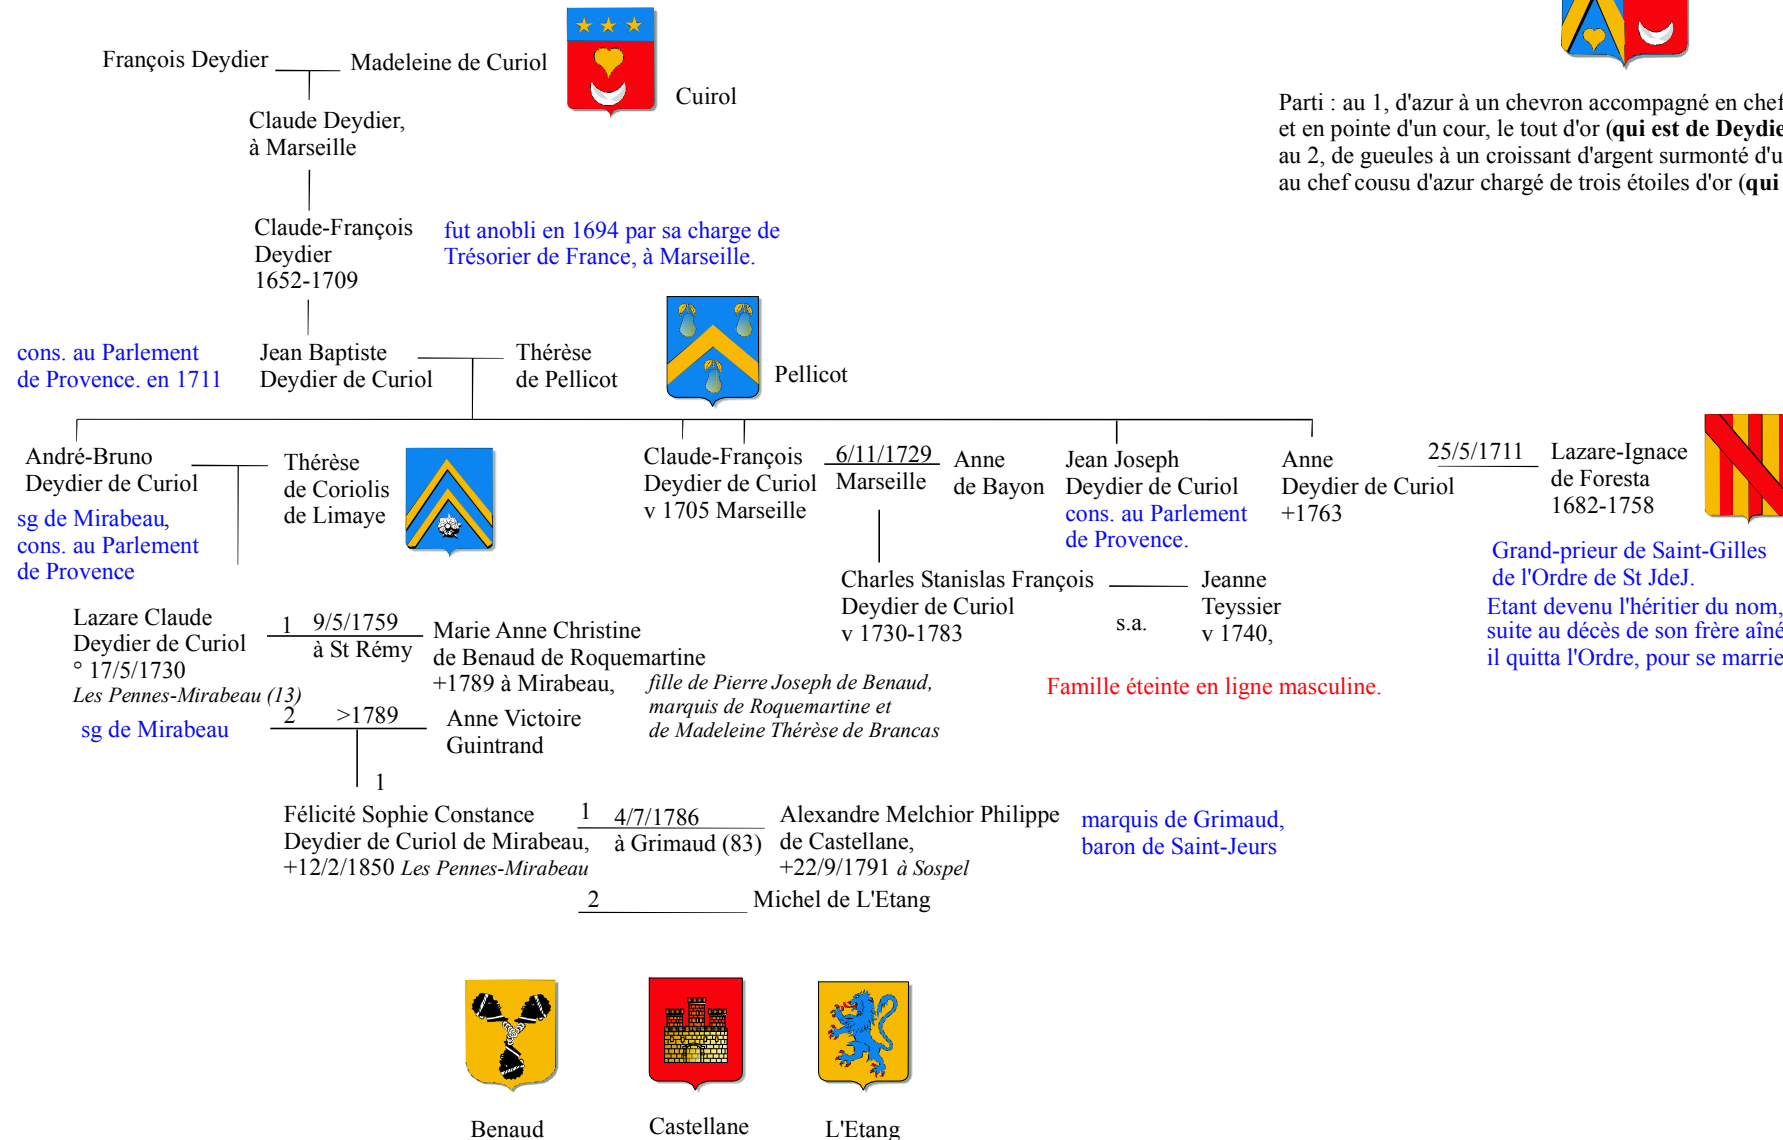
François Deydier — Madeleine de Curiol

Cuirol

Claude Deydier, à Marseille

Claude-François Deydier 1652-1709

fut anobli en 1694 par sa charge de Trésorier de France, à Marseille.

cons. au Parlement de Provence. en 1711

Jean Baptiste Deydier de Curiol — Thérèse de Pellicot

Pellicot

Parti : au 1, d'azur à un chevron accompagné en chef et en pointe d'un cour, le tout d'or (**qui est de Deydie** au 2, de gueules à un croissant d'argent surmonté d'u au chef cousu d'azur chargé de trois étoiles d'or (**qui**

André-Bruno Deydier de Curiol — Thérèse de Coriolis de Limaye

sg de Mirabeau, cons. au Parlement de Provence

Claude-François Deydier de Curiol v 1705 Marseille — 6/11/1729 Marseille — Anne de Bayon

Jean Joseph Deydier de Curiol cons. au Parlement de Provence.

Anne Deydier de Curiol +1763 — 25/5/1711 — Lazare-Ignace de Foresta 1682-1758

Grand-prieur de Saint-Gilles de l'Ordre de St JdeJ.

Etant devenu l'héritier du nom, suite au décès de son frère aîné il quitta l'Ordre, pour se marie

Charles Stanislas François Deydier de Curiol v 1730-1783 — s.a. — Jeanne Teyssier v 1740,

Famille éteinte en ligne masculine.

Lazare Claude Deydier de Curiol ° 17/5/1730 *Les Pennes-Mirabeau (13)*

sg de Mirabeau

1 9/5/1759 à St Rémy — Marie Anne Christine de Benaud de Roquemartine +1789 à Mirabeau, *fille de Pierre Joseph de Benaud, marquis de Roquemartine et de Madeleine Thérèse de Brancas*

2 >1789 — Anne Victoire Guintrand

1

Félicité Sophie Constance Deydier de Curiol de Mirabeau, +12/2/1850 *Les Pennes-Mirabeau*

1 4/7/1786 à Grimaud (83) — Alexandre Melchior Philippe de Castellane, +22/9/1791 *à Sospel*

marquis de Grimaud, baron de Saint-Jeurs

2 — Michel de L'Etang

Benaud

Castellane

L'Etang